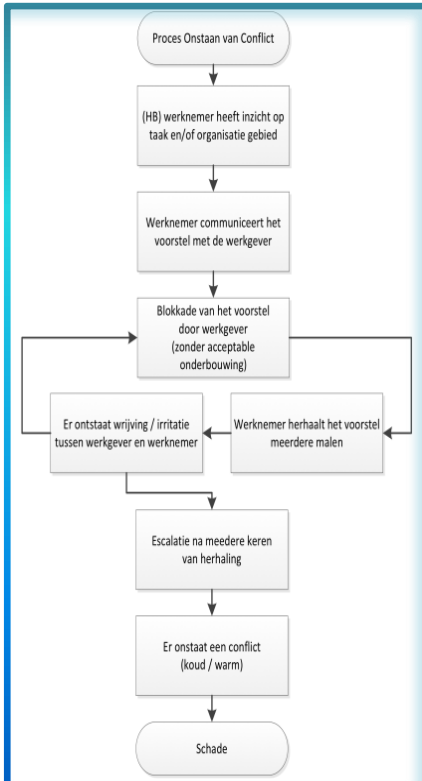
Proces Onstaan van Conflict

(HB) werknemer heeft inzicht op taak en/of organisatie gebied

Werknemer communiceert het voorstel met de werkgever

Blokkade van het voorstel door werkgever (zonder acceptable onderbouwing)

Er ontstaat wrijving / irritatie tussen werkgever en werknemer

Werknemer herhaalt het voorstel meerdere malen

Escalatie na meedere keren van herhaling

Er onstaat een conflict (koud / warm)

Schade